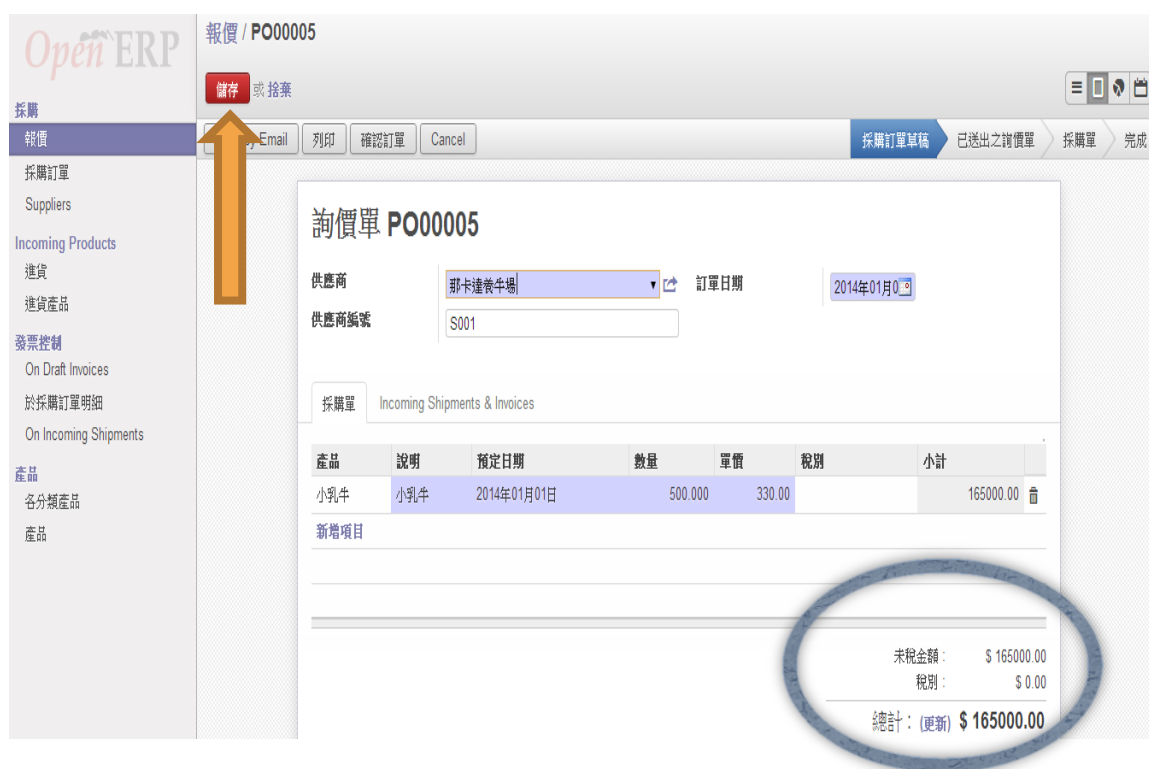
OpenERP

採購
報價
採購訂單
Suppliers
Incoming Products
進貨
進貨產品
發票控制
On Draft Invoices
於採購訂單明細
On Incoming Shipments
產品
各分類產品
產品

報價 / PO00005

儲存 或 捨棄

Email 列印 確認訂單 Cancel

採購訂單草稿 已送出之詢價單 採購單 完成

詢價單 PO00005

供應商 耶卡達養牛場
訂單日期 2014年01月0
供應商編號 S001

採購單 Incoming Shipments & Invoices

| 產品 | 說明 | 預定日期 | 數量 | 單價 | 稅別 | 小計 |
|---|---|---|---|---|---|---|
| 小乳牛 | 小乳牛 | 2014年01月01日 | 500.000 | 330.00 | | 165000.00 |

新增項目

未稅金額： $ 165000.00
稅別： $ 0.00
總計： (更新) $ 165000.00